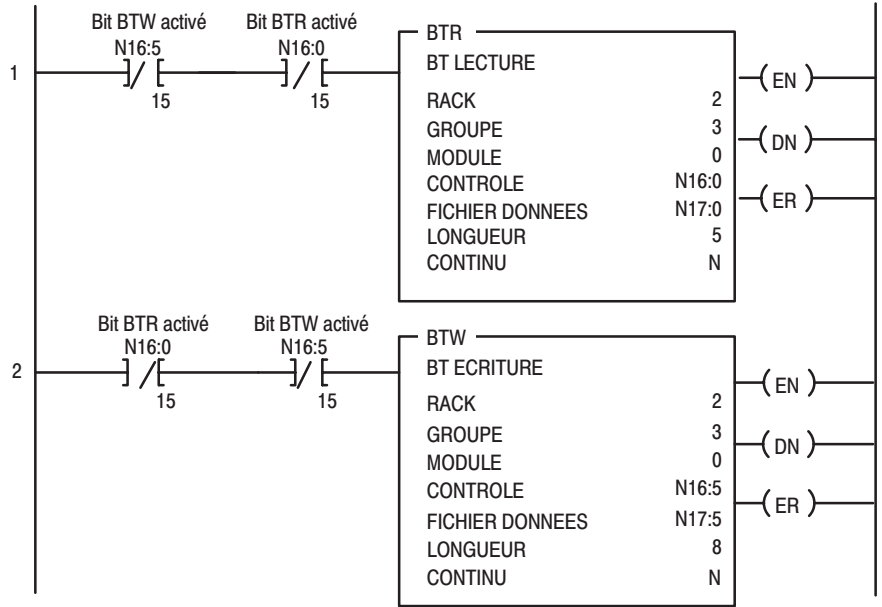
1

Bit BTW activé
N16:5
15

Bit BTR activé
N16:0
15

BTR
BT LECTURE
RACK 2
GROUPE 3
MODULE 0
CONTROLE N16:0
FICHIER DONNEES N17:0
LONGUEUR 5
CONTINU N

EN
DN
ER

2

Bit BTR activé
N16:0
15

Bit BTW activé
N16:5
15

BTW
BT ECRITURE
RACK 2
GROUPE 3
MODULE 0
CONTROLE N16:5
FICHIER DONNEES N17:5
LONGUEUR 8
CONTINU N

EN
DN
ER